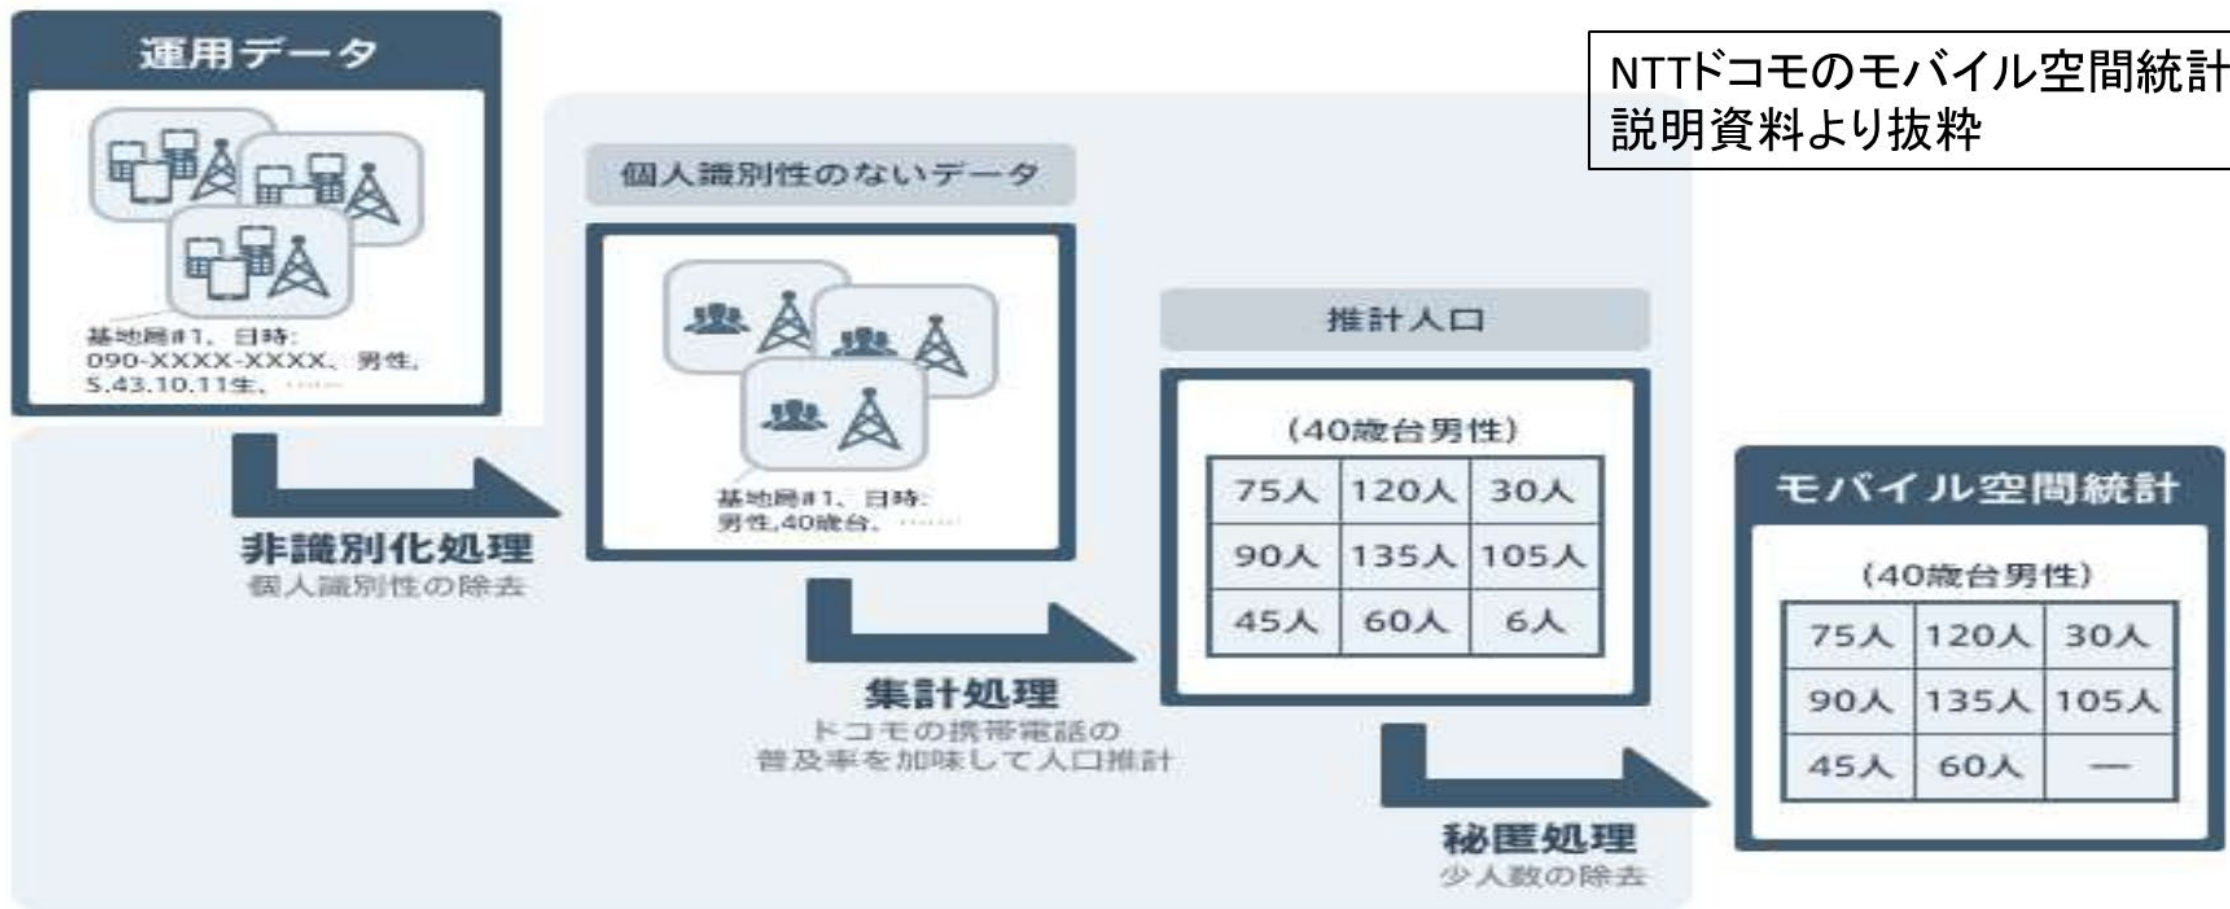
運用データ

基地局#1、日時:
090-XXXX-XXXX、男性、
S.43.10.11生、……

非識別化処理
個人識別性の除去

個人識別性のないデータ

基地局#1、日時:
男性,40歳台、……

集計処理
ドコモの携帯電話の
普及率を加味して人口推計

推計人口

(40歳台男性)

| 75人 | 120人 | 30人 |
|---|---|---|
| 90人 | 135人 | 105人 |
| 45人 | 60人 | 6人 |

秘匿処理
少人数の除去

モバイル空間統計

(40歳台男性)

| 75人 | 120人 | 30人 |
|---|---|---|
| 90人 | 135人 | 105人 |
| 45人 | 60人 | — |

NTTドコモのモバイル空間統計
説明資料より抜粋